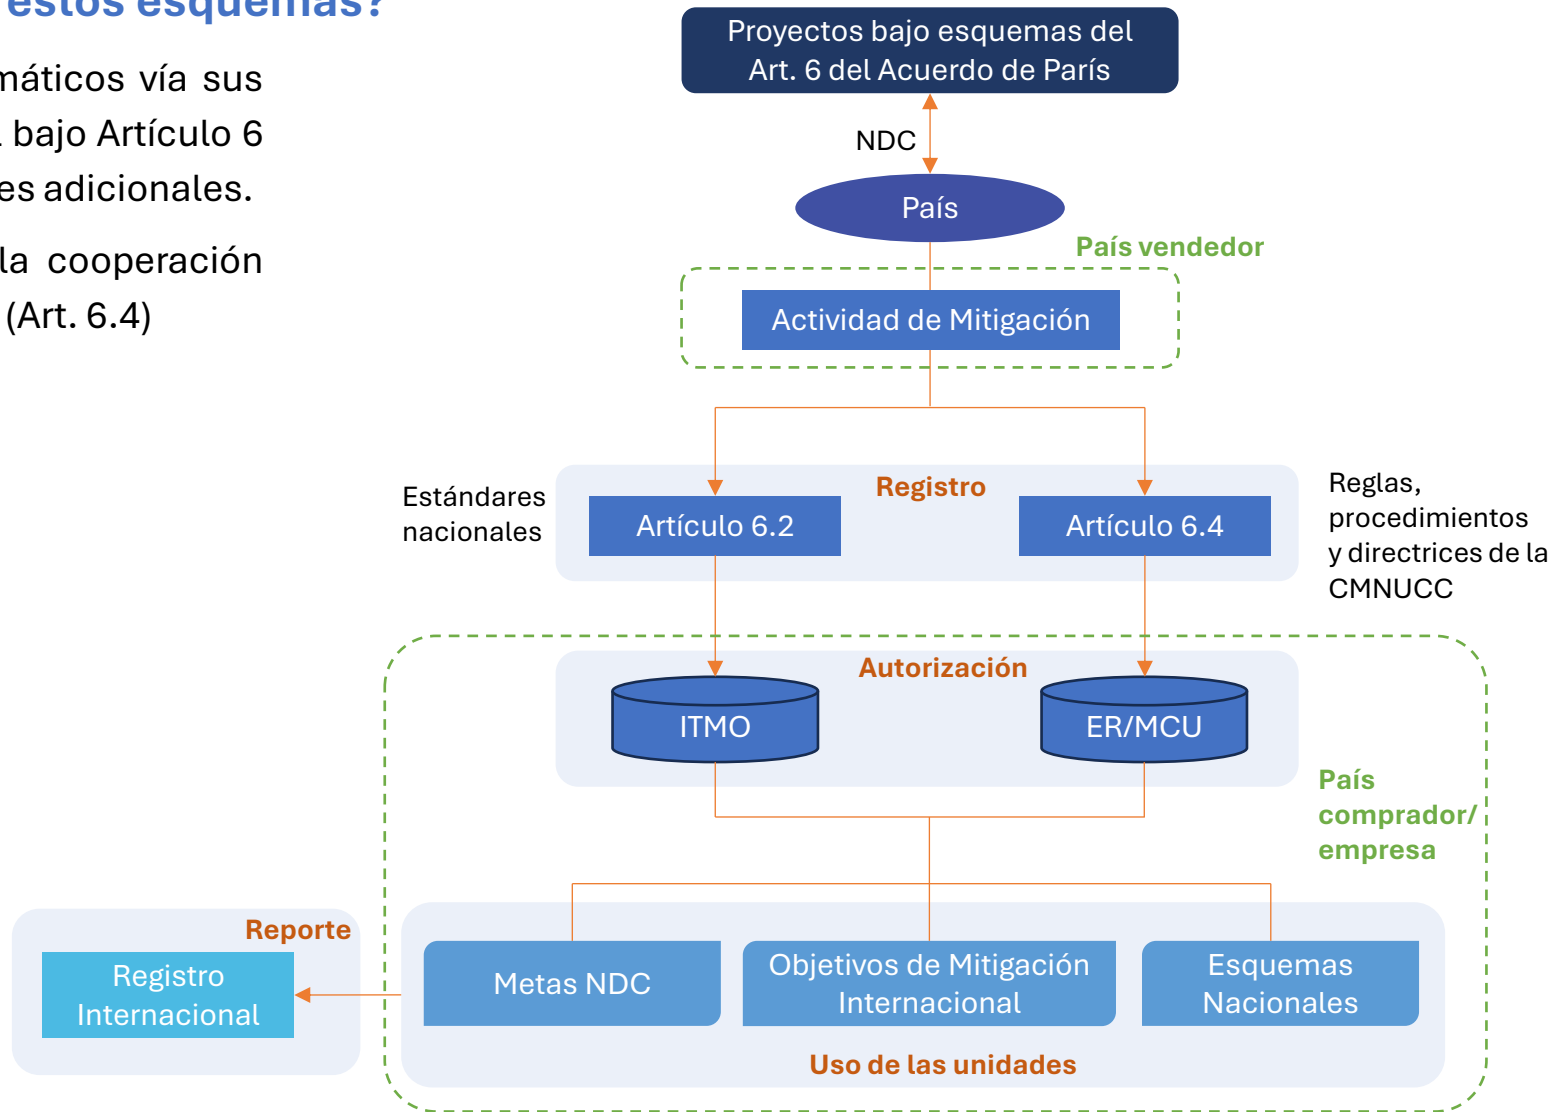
estos esquemas?

máticos vía sus
. bajo Artículo 6
es adicionales.

la cooperación
(Art. 6.4)

Proyectos bajo esquemas del Art. 6 del Acuerdo de París

NDC

País

País vendedor

Actividad de Mitigación

Estándares nacionales

Registro

Artículo 6.2

Artículo 6.4

Reglas, procedimientos y directrices de la CMNUCC

Autorización

ITMO

ER/MCU

País comprador/ empresa

Reporte

Registro Internacional

Metas NDC

Objetivos de Mitigación Internacional

Esquemas Nacionales

Uso de las unidades